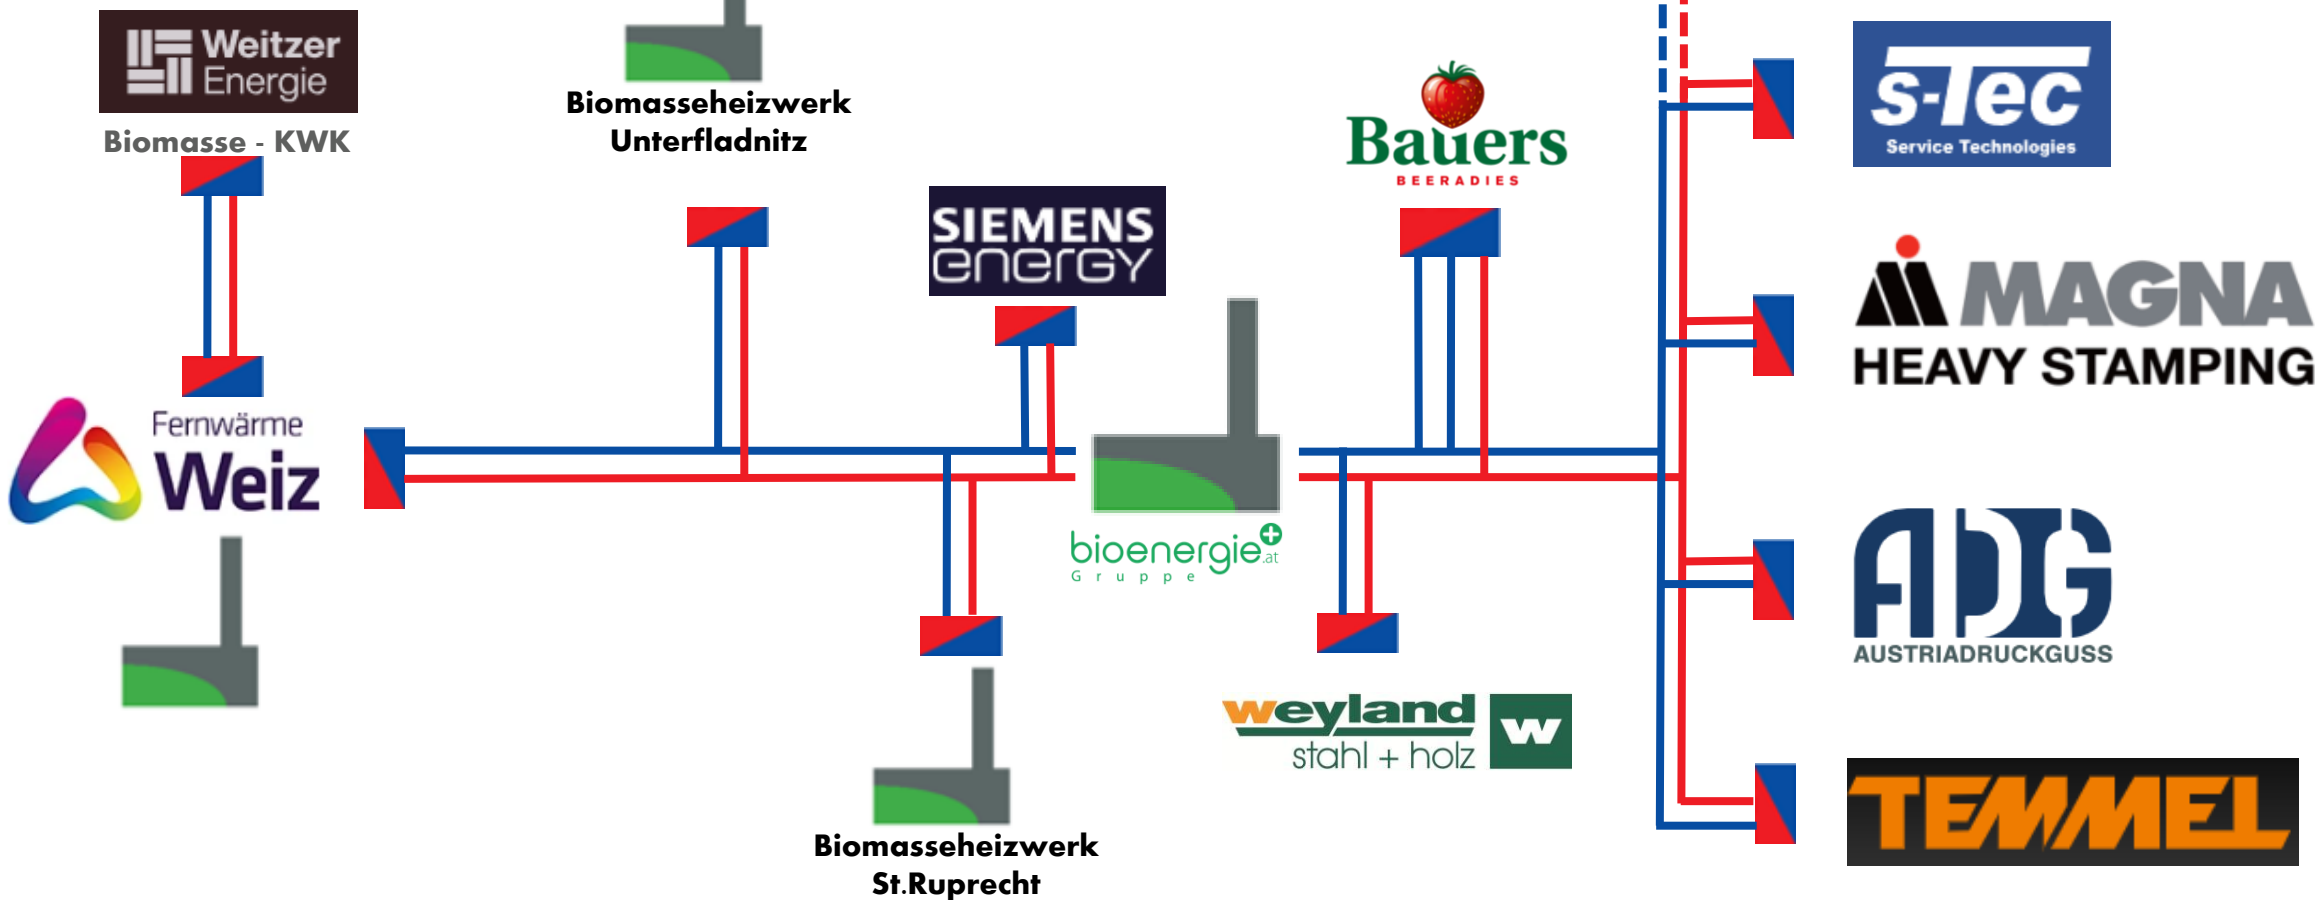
Weitzer Energie

Biomasse - KWK

Biomasseheizwerk Unterfladnitz

SIEMENS energy

Bauers

BEERADIES

s-Tec

Service Technologies

MAGNA

HEAVY STAMPING

Fernwärme Weiz

bioenergie.at

G r u p p e

ADG

AUSTRIADRUCKGUSS

weyland

stahl + holz

w

TEMMEL

Biomasseheizwerk St.Ruprecht